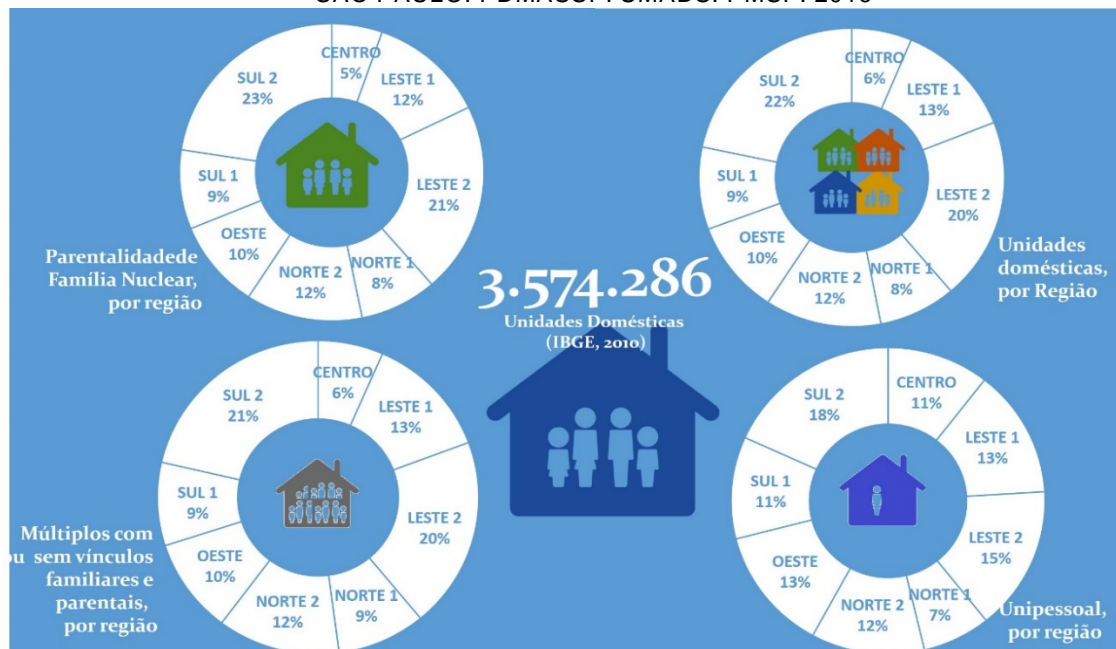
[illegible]

CENTRO
5%
LESTE 1
12%
LESTE 2
21%
NORTE 1
8%
NORTE 2
12%
OESTE
10%
SUL 1
9%
SUL 2
23%

Parentalidadede Família Nuclear, por região

CENTRO
6%
LESTE 1
13%
LESTE 2
20%
NORTE 1
8%
NORTE 2
12%
OESTE
10%
SUL 1
9%
SUL 2
22%

Unidades domésticas, por Região

3.574.286
Unidades Domésticas
(IBGE, 2010)

CENTRO
6%
LESTE 1
13%
LESTE 2
20%
NORTE 1
9%
NORTE 2
12%
OESTE
10%
SUL 1
9%
SUL 2
21%

Múltiplos com ou sem vínculos familiares e parentais, por região

CENTRO
11%
LESTE 1
13%
LESTE 2
15%
NORTE 1
7%
NORTE 2
12%
OESTE
13%
SUL 1
11%
SUL 2
18%

Unipessoal, por região